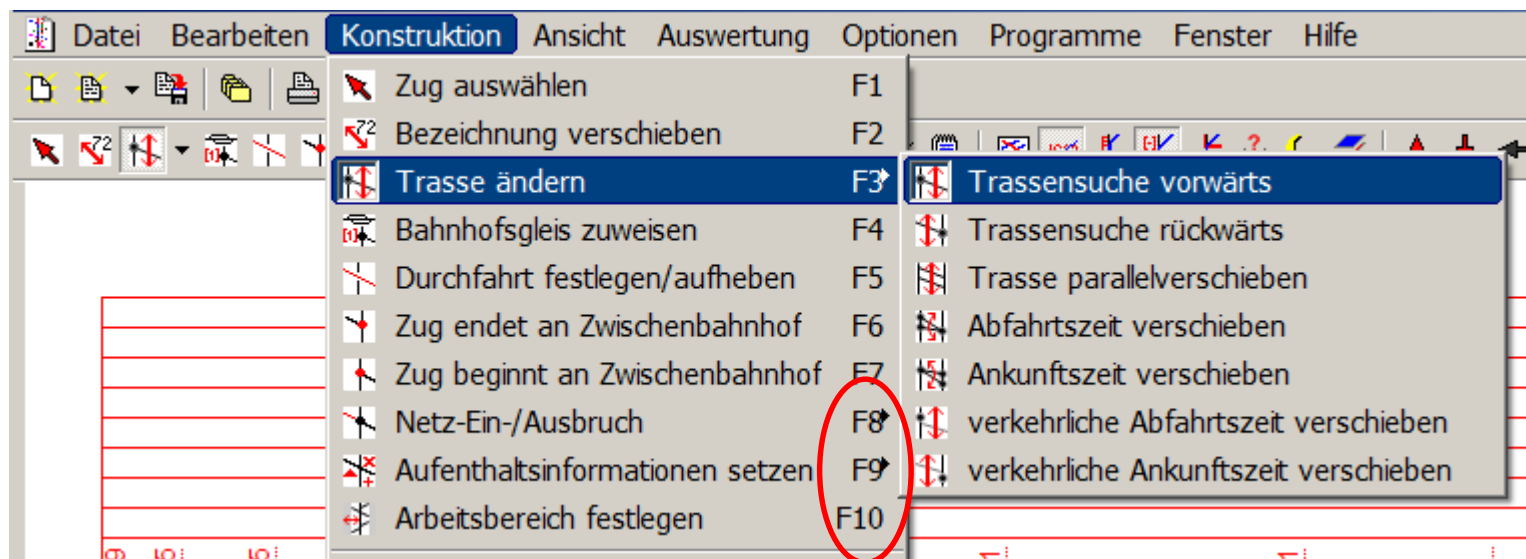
Datei Bearbeiten Konstruktion Ansicht Auswertung Optionen Programme Fenster Hilfe

Zug auswählen F1
Bezeichnung verschieben F2
Trasse ändern F3
Bahnhofsgleis zuweisen F4
Durchfahrt festlegen/aufheben F5
Zug endet an Zwischenbahnhof F6
Zug beginnt an Zwischenbahnhof F7
Netz-Ein-/Ausbruch F8
Aufenthaltsinformationen setzen F9
Arbeitsbereich festlegen F10

Trassensuche vorwärts
Trassensuche rückwärts
Trasse parallelverschieben
Abfahrtszeit verschieben
Ankunftszeit verschieben
verkehrliche Abfahrtszeit verschieben
verkehrliche Ankunftszeit verschieben